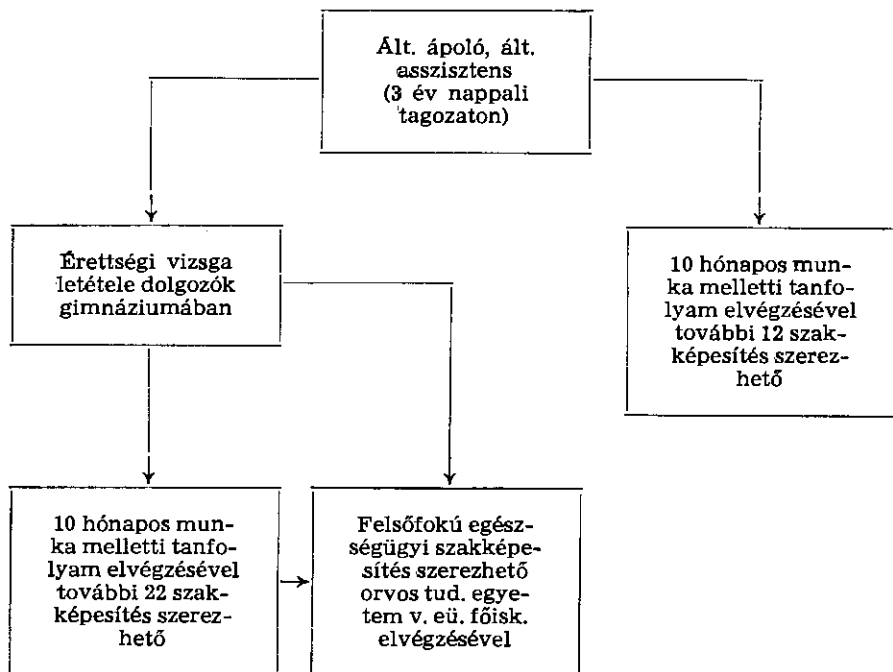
Ált. ápoló, ált. asszisztens (3 év nappali tagozaton)

Érettségi vizsga letétele dolgozók gimnáziumában

10 hónapos munka melletti tanfolyam elvégzésével további 12 szakképesítés szerezhető

10 hónapos munka melletti tanfolyam elvégzésével további 22 szakképesítés szerezhető

Felsőfokú egészségügyi szakképesítés szerezhető orvos tud. egyetem v. eü. főisk. elvégzésével